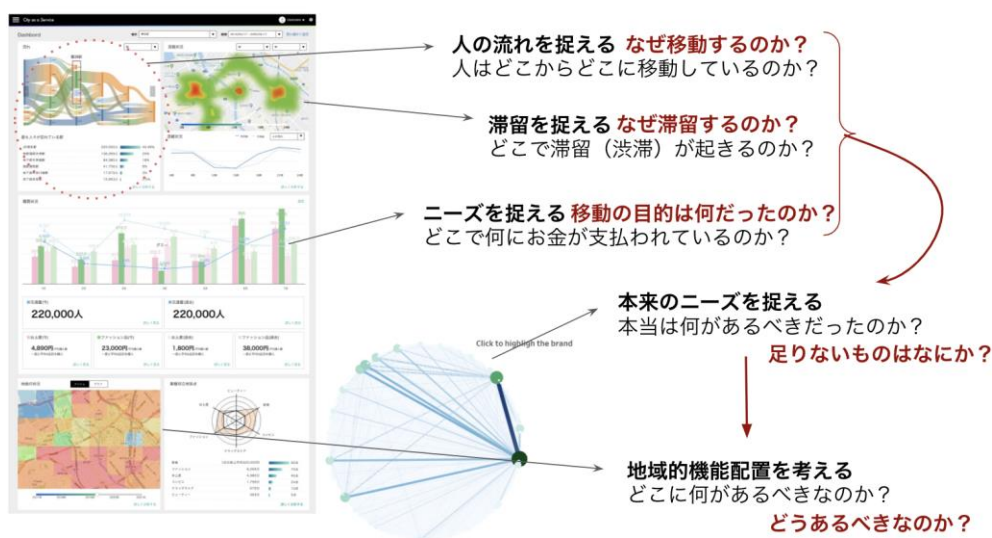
City as a Service

Dashboard

220,000人

220,000人

4,890円

23,000円

1,800円

38,000円

Click to highligh the brand

人の流れを捉える なぜ移動するのか？
人はどこからどこに移動しているのか？

滞留を捉える なぜ滞留するのか？
どこで滞留（渋滞）が起きるのか？

ニーズを捉える 移動の目的は何だったのか？
どこで何にお金が支払われているのか？

本来のニーズを捉える
本当は何があるべきだったのか？
足りないものはなにか？

地域的機能配置を考える
どこに何があるべきなのか？
どうあるべきなのか？